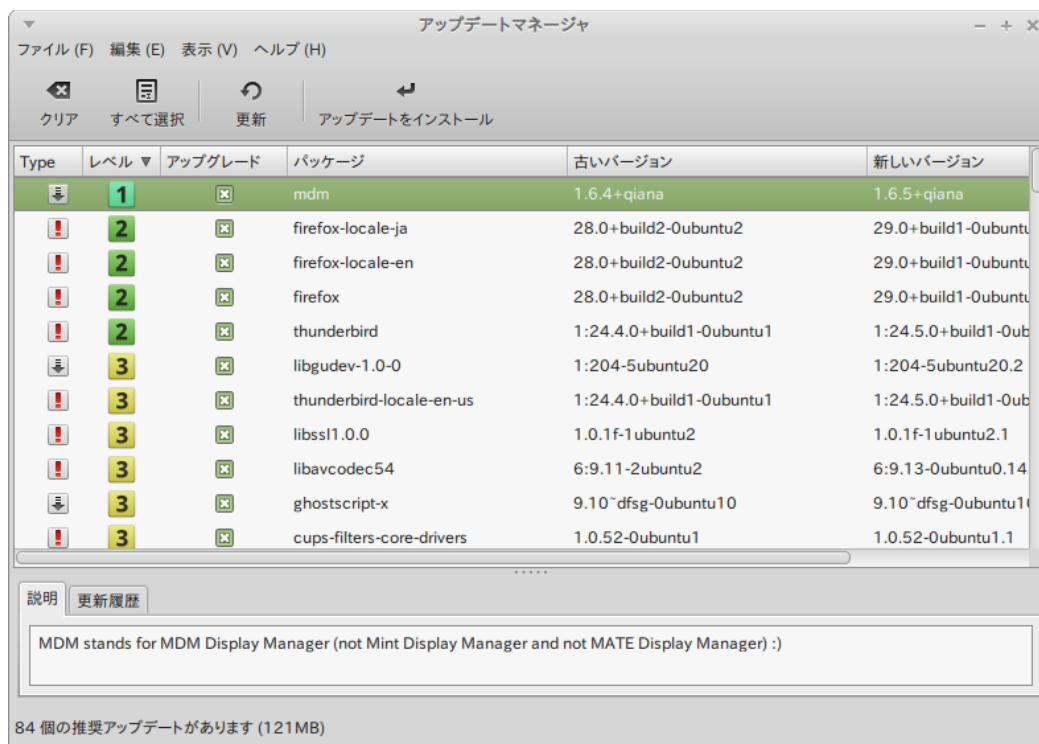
アップデートマネージャ

ファイル (F) 編集 (E) 表示 (V) ヘルプ (H)

クリア すべて選択 更新 アップデートをインストール

| Type | レベル ▼ | アップグレード | パッケージ | 古いバージョン | 新しいバージョン |
|---|---|---|---|---|---|
| | 1 | | mdm | 1.6.4+qiana | 1.6.5+qiana |
| ! | 2 | | firefox-locale-ja | 28.0+build2-0ubuntu2 | 29.0+build1-0ubuntu |
| ! | 2 | | firefox-locale-en | 28.0+build2-0ubuntu2 | 29.0+build1-0ubuntu |
| ! | 2 | | firefox | 28.0+build2-0ubuntu2 | 29.0+build1-0ubuntu |
| ! | 2 | | thunderbird | 1:24.4.0+build1-0ubuntu1 | 1:24.5.0+build1-0ub |
| | 3 | | libgudev-1.0-0 | 1:204-5ubuntu20 | 1:204-5ubuntu20.2 |
| ! | 3 | | thunderbird-locale-en-us | 1:24.4.0+build1-0ubuntu1 | 1:24.5.0+build1-0ub |
| ! | 3 | | libssl1.0.0 | 1.0.1f-1ubuntu2 | 1.0.1f-1ubuntu2.1 |
| ! | 3 | | libavcodec54 | 6:9.11-2ubuntu2 | 6:9.13-0ubuntu0.14 |
| | 3 | | ghostscript-x | 9.10~dfsg-0ubuntu10 | 9.10~dfsg-0ubuntu1 |
| ! | 3 | | cups-filters-core-drivers | 1.0.52-0ubuntu1 | 1.0.52-0ubuntu1.1 |

説明 更新履歴

MDM stands for MDM Display Manager (not Mint Display Manager and not MATE Display Manager) :)

84 個の推奨アップデートがあります (121MB)